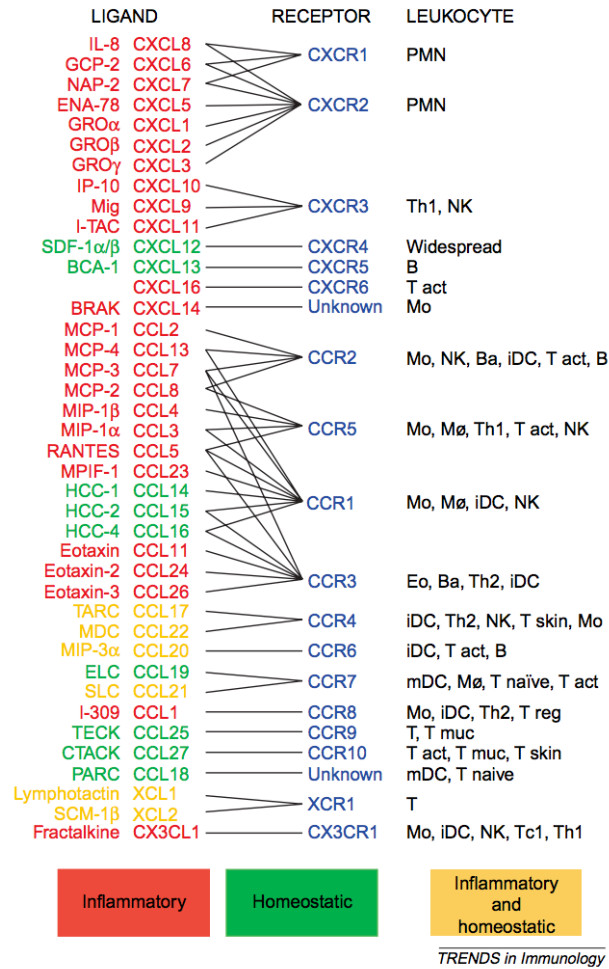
| LIGAND | | RECEPTOR | LEUKOCYTE |
|---|---|---|---|
| IL-8 | CXCL8 | CXCR1 | PMN |
| GCP-2 | CXCL6 | | |
| NAP-2 | CXCL7 | | |
| ENA-78 | CXCL5 | CXCR2 | PMN |
| GROα | CXCL1 | | |
| GROβ | CXCL2 | | |
| GROγ | CXCL3 | | |
| IP-10 | CXCL10 | | |
| Mig | CXCL9 | CXCR3 | Th1, NK |
| I-TAC | CXCL11 | | |
| SDF-1α/β | CXCL12 | CXCR4 | Widespread |
| BCA-1 | CXCL13 | CXCR5 | B |
| | CXCL16 | CXCR6 | T act |
| BRAK | CXCL14 | Unknown | Mo |
| MCP-1 | CCL2 | | |
| MCP-4 | CCL13 | CCR2 | Mo, NK, Ba, iDC, T act, B |
| MCP-3 | CCL7 | | |
| MCP-2 | CCL8 | | |
| MIP-1β | CCL4 | | |
| MIP-1α | CCL3 | CCR5 | Mo, Mø, Th1, T act, NK |
| RANTES | CCL5 | | |
| MPIF-1 | CCL23 | | |
| HCC-1 | CCL14 | CCR1 | Mo, Mø, iDC, NK |
| HCC-2 | CCL15 | | |
| HCC-4 | CCL16 | | |
| Eotaxin | CCL11 | | |
| Eotaxin-2 | CCL24 | CCR3 | Eo, Ba, Th2, iDC |
| Eotaxin-3 | CCL26 | | |
| TARC | CCL17 | CCR4 | iDC, Th2, NK, T skin, Mo |
| MDC | CCL22 | | |
| MIP-3α | CCL20 | CCR6 | iDC, T act, B |
| ELC | CCL19 | CCR7 | mDC, Mø, T naïve, T act |
| SLC | CCL21 | | |
| I-309 | CCL1 | CCR8 | Mo, iDC, Th2, T reg |
| TECK | CCL25 | CCR9 | T, T muc |
| CTACK | CCL27 | CCR10 | T act, T muc, T skin |
| PARC | CCL18 | Unknown | mDC, T naive |
| Lymphotactin | XCL1 | XCR1 | T |
| SCM-1β | XCL2 | | |
| Fractalkine | CX3CL1 | CX3CR1 | Mo, iDC, NK, Tc1, Th1 |

Inflammatory

Homeostatic

Inflammatory and homeostatic

TRENDS in Immunology